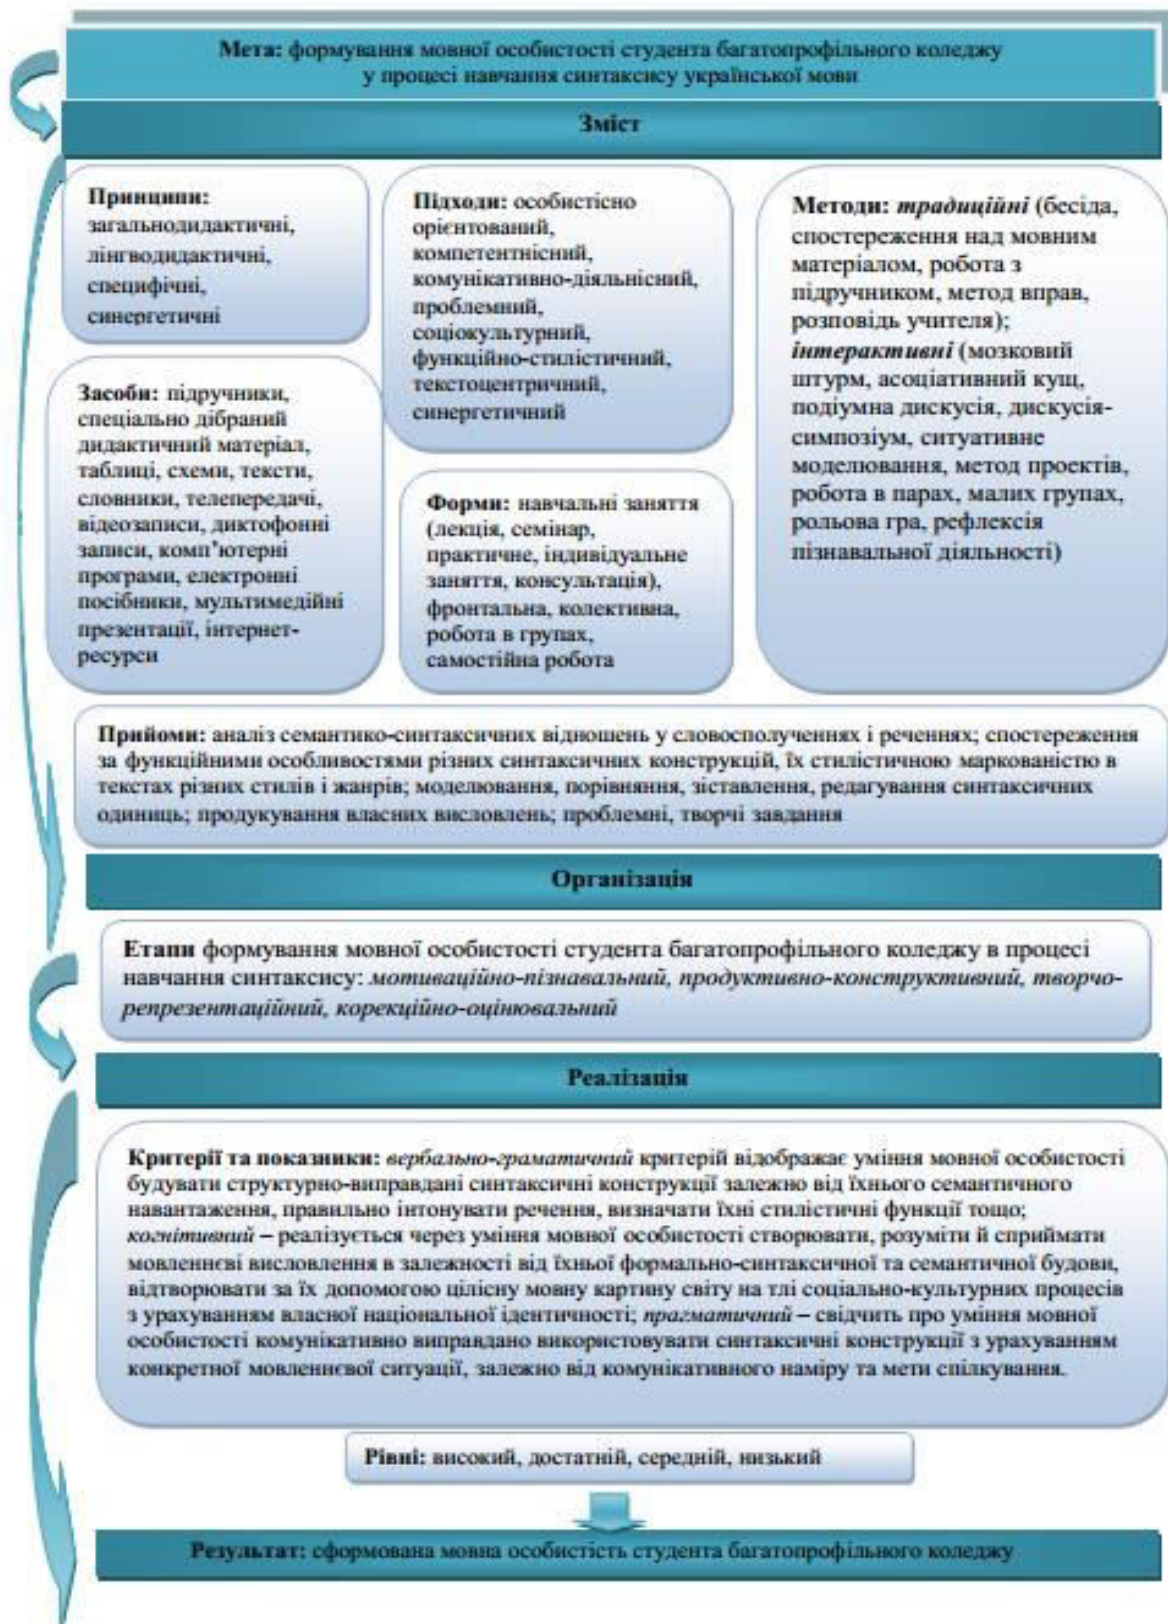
**Мета:** формування мовної особистості студента багатопрофільного коледжу у процесі навчання синтаксису української мови

**Зміст**

**Принципи:** загальнодидактичні, лінгводидактичні, специфічні, синергетичні

**Підходи:** особистісно орієнтований, компетентнісний, комунікативно-діяльнісний, проблемний, соціокультурний, функційно-стилістичний, текстоцентричний, синергетичний

**Методи:** ***традиційні*** (бесіда, спостереження над мовним матеріалом, робота з підручником, метод вправ, розповідь учителя); ***інтерактивні*** (мозковий штурм, асоціативний кущ, подіумна дискусія, дискусія-симпозіум, ситуативне моделювання, метод проектів, робота в парах, малих групах, рольова гра, рефлексія пізнавальної діяльності)

**Засоби:** підручники, спеціально дібраний дидактичний матеріал, таблиці, схеми, тексти, словники, телепередачі, відеозаписи, диктофонні записи, комп'ютерні програми, електронні посібники, мультимедійні презентації, інтернет-ресурси

**Форми:** навчальні заняття (лекція, семінар, практичне, індивідуальне заняття, консультація), фронтальна, колективна, робота в групах, самостійна робота

**Прийоми:** аналіз семантико-синтаксичних відношень у словосполученнях і реченнях; спостереження за функційними особливостями різних синтаксичних конструкцій, їх стилістичною маркованістю в текстах різних стилів і жанрів; моделювання, порівняння, зіставлення, редагування синтаксичних одиниць; продукування власних висловлень; проблемні, творчі завдання

**Організація**

**Етапи** формування мовної особистості студента багатопрофільного коледжу в процесі навчання синтаксису: *мотиваційно-пізнавальний, продуктивно-конструктивний, творчо-репрезентаційний, корекційно-оцінювальний*

**Реалізація**

**Критерії та показники:** *вербально-граматичний* критерій відображає уміння мовної особистості будувати структурно-виправдані синтаксичні конструкції залежно від їхнього семантичного навантаження, правильно інтонувати речення, визначати їхні стилістичні функції тощо; *когнітивний* – реалізується через уміння мовної особистості створювати, розуміти й сприймати мовленнєві висловлення в залежності від їхньої формально-синтаксичної та семантичної будови, відтворювати за їх допомогою цілісну мовну картину світу на тлі соціально-культурних процесів з урахуванням власної національної ідентичності; *прагматичний* – свідчить про уміння мовної особистості комунікативно виправдано використовувати синтаксичні конструкції з урахуванням конкретної мовленнєвої ситуації, залежно від комунікативного наміру та мети спілкування.

**Рівні:** високий, достатній, середній, низький

**Результат:** сформована мовна особистість студента багатопрофільного коледжу